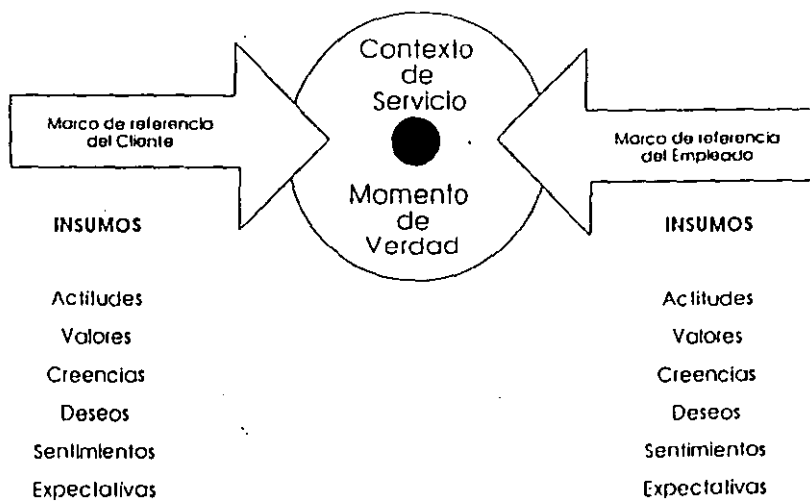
Contexto de Servicio

Marco de referencia del Cliente

Marco de referencia del Empleado

Momento de Verdad

INSUMOS

Actitudes
Valores
Creencias
Deseos
Sentimientos
Expectativas

INSUMOS

Actitudes
Valores
Creencias
Deseos
Sentimientos
Expectativas